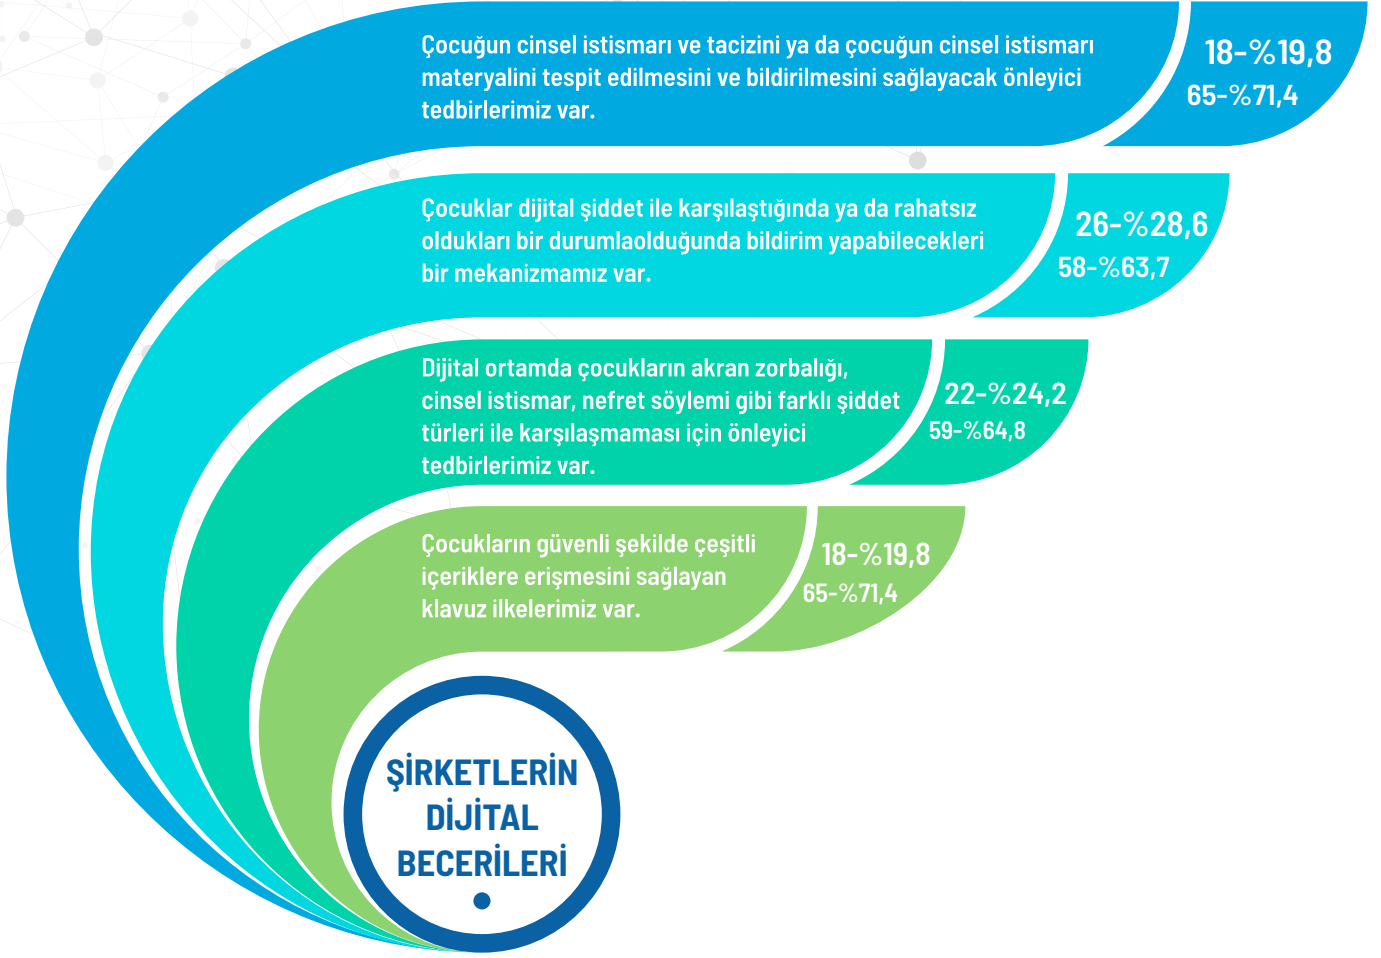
Çocuğun cinsel istismarı ve tacizini ya da çocuğun cinsel istismarı materyalini tespit edilmesini ve bildirilmesini sağlayacak önleyici tedbirlerimiz var.

18-%19,8
65-%71,4

Çocuklar dijital şiddet ile karşılaştığında ya da rahatsız oldukları bir durumlaolduğunda bildirim yapabilecekleri bir mekanizmamız var.

26-%28,6
58-%63,7

Dijital ortamda çocukların akran zorbalığı, cinsel istismar, nefret söylemi gibi farklı şiddet türleri ile karşılaşmaması için önleyici tedbirlerimiz var.

22-%24,2
59-%64,8

Çocukların güvenli şekilde çeşitli içeriklere erişmesini sağlayan klavuz ilkelerimiz var.

18-%19,8
65-%71,4

ŞİRKETLERİN DİJİTAL BECERİLERİ